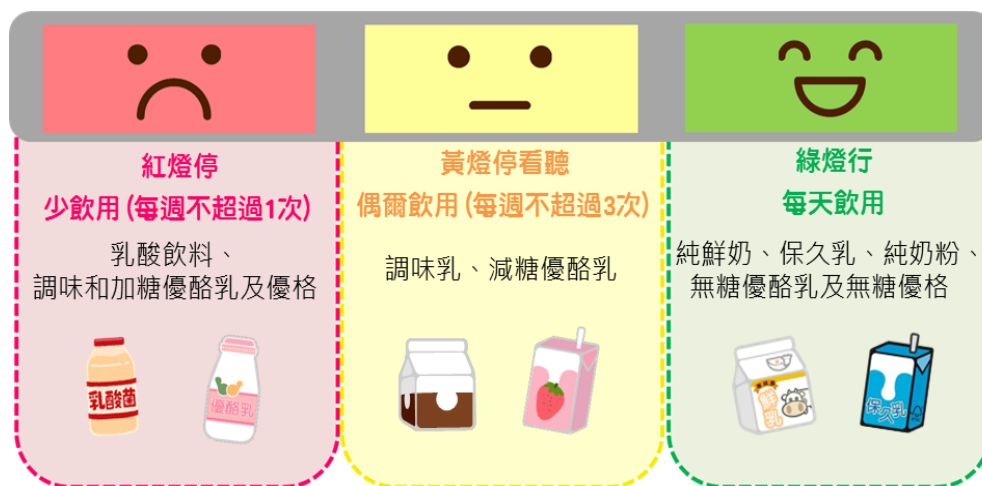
紅燈停
少飲用(每週不超過1次)

乳酸飲料、
調味和加糖優酪乳及優格

乳酸菌

優酪乳

黃燈停看聽
偶爾飲用(每週不超過3次)

調味乳、減糖優酪乳

綠燈行
每天飲用

純鮮奶、保久乳、純奶粉、
無糖優酪乳及無糖優格

鮮乳

保久乳